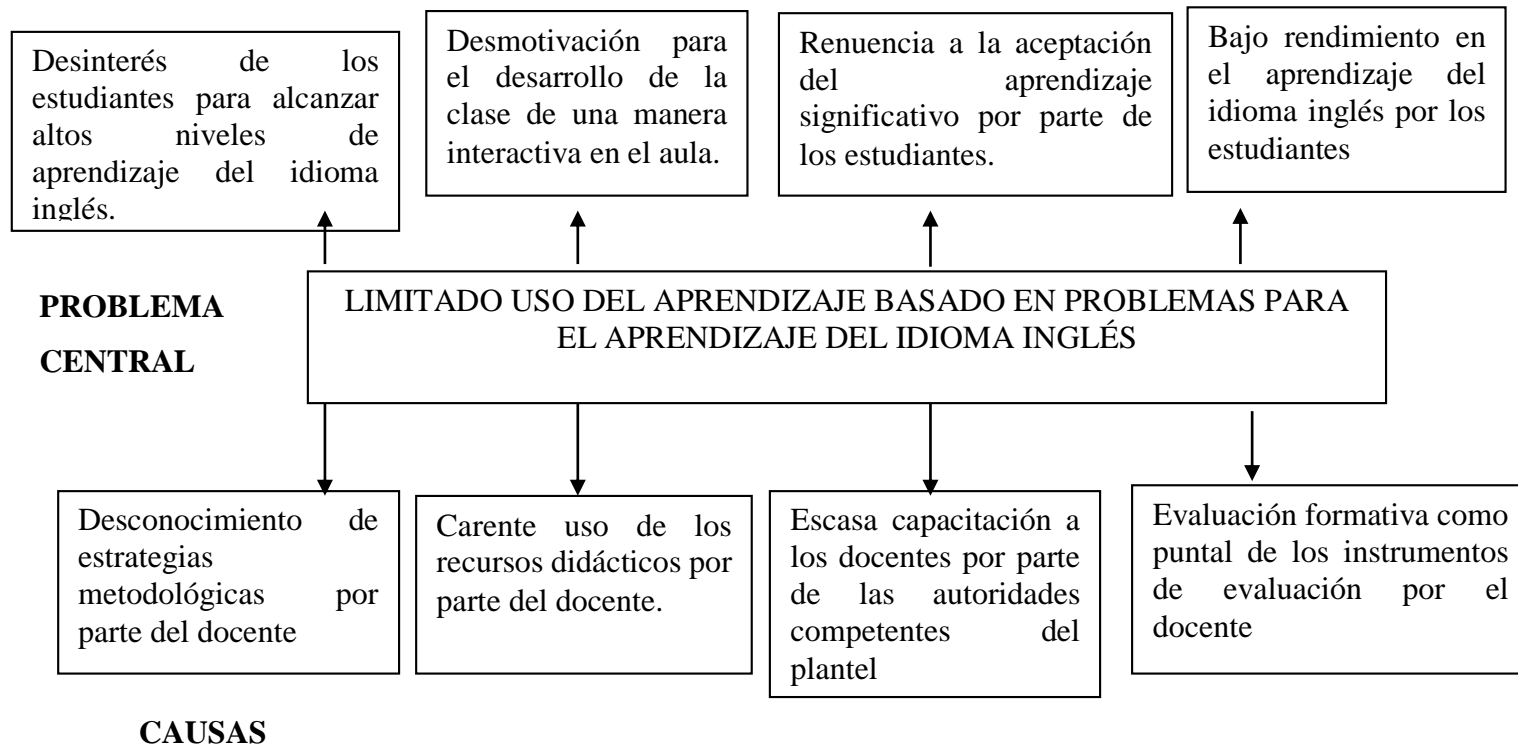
Desinterés de los estudiantes para alcanzar altos niveles de aprendizaje del idioma inglés.

Desmotivación para el desarrollo de la clase de una manera interactiva en el aula.

Renuncia a la aceptación del aprendizaje significativo por parte de los estudiantes.

Bajo rendimiento en el aprendizaje del idioma inglés por los estudiantes

PROBLEMA CENTRAL

LIMITADO USO DEL APRENDIZAJE BASADO EN PROBLEMAS PARA EL APRENDIZAJE DEL IDIOMA INGLÉS

Desconocimiento de estrategias metodológicas por parte del docente

Carente uso de los recursos didácticos por parte del docente.

Escasa capacitación a los docentes por parte de las autoridades competentes del plantel

Evaluación formativa como puntal de los instrumentos de evaluación por el docente

CAUSAS